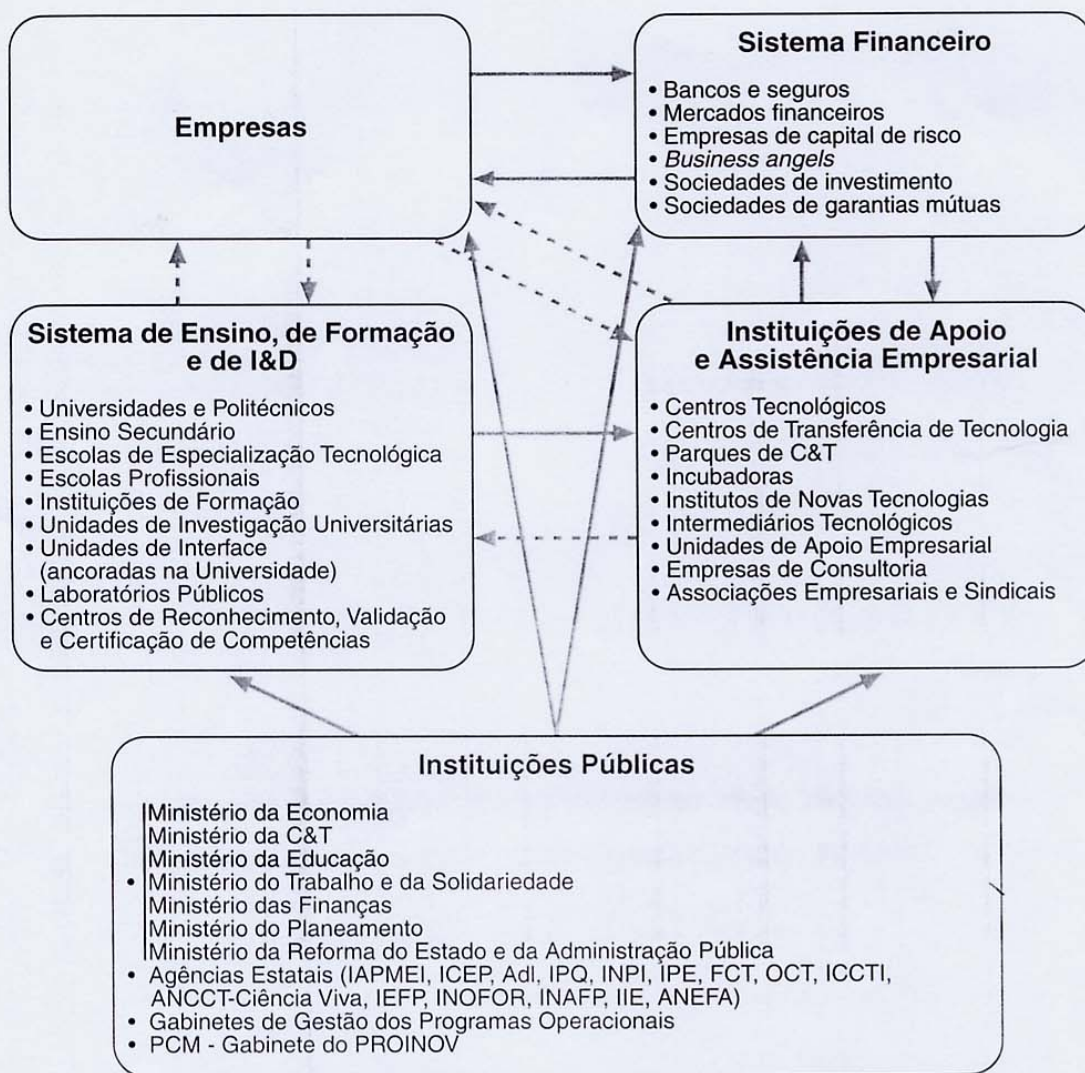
Empresas

Sistema Financeiro

• Bancos e seguros
• Mercados financeiros
• Empresas de capital de risco
• Business angels
• Sociedades de investimento
• Sociedades de garantias mútuas

Sistema de Ensino, de Formação e de I&D

• Universidades e Politécnicos
• Ensino Secundário
• Escolas de Especialização Tecnológica
• Escolas Profissionais
• Instituições de Formação
• Unidades de Investigação Universitárias
• Unidades de Interface (ancoradas na Universidade)
• Laboratórios Públicos
• Centros de Reconhecimento, Validação e Certificação de Competências

Instituições de Apoio e Assistência Empresarial

• Centros Tecnológicos
• Centros de Transferência de Tecnologia
• Parques de C&T
• Incubadoras
• Institutos de Novas Tecnologias
• Intermediários Tecnológicos
• Unidades de Apoio Empresarial
• Empresas de Consultoria
• Associações Empresariais e Sindicais

Instituições Públicas

• Ministério da Economia
Ministério da C&T
Ministério da Educação
Ministério do Trabalho e da Solidariedade
Ministério das Finanças
Ministério do Planeamento
Ministério da Reforma do Estado e da Administração Pública
• Agências Estatais (IAPMEI, ICEP, AdI, IPQ, INPI, IPE, FCT, OCT, ICCTI, ANCCT-Ciência Viva, IEFP, INOFOR, INAFP, IIE, ANEFA)
• Gabinetes de Gestão dos Programas Operacionais
• PCM - Gabinete do PROINOV